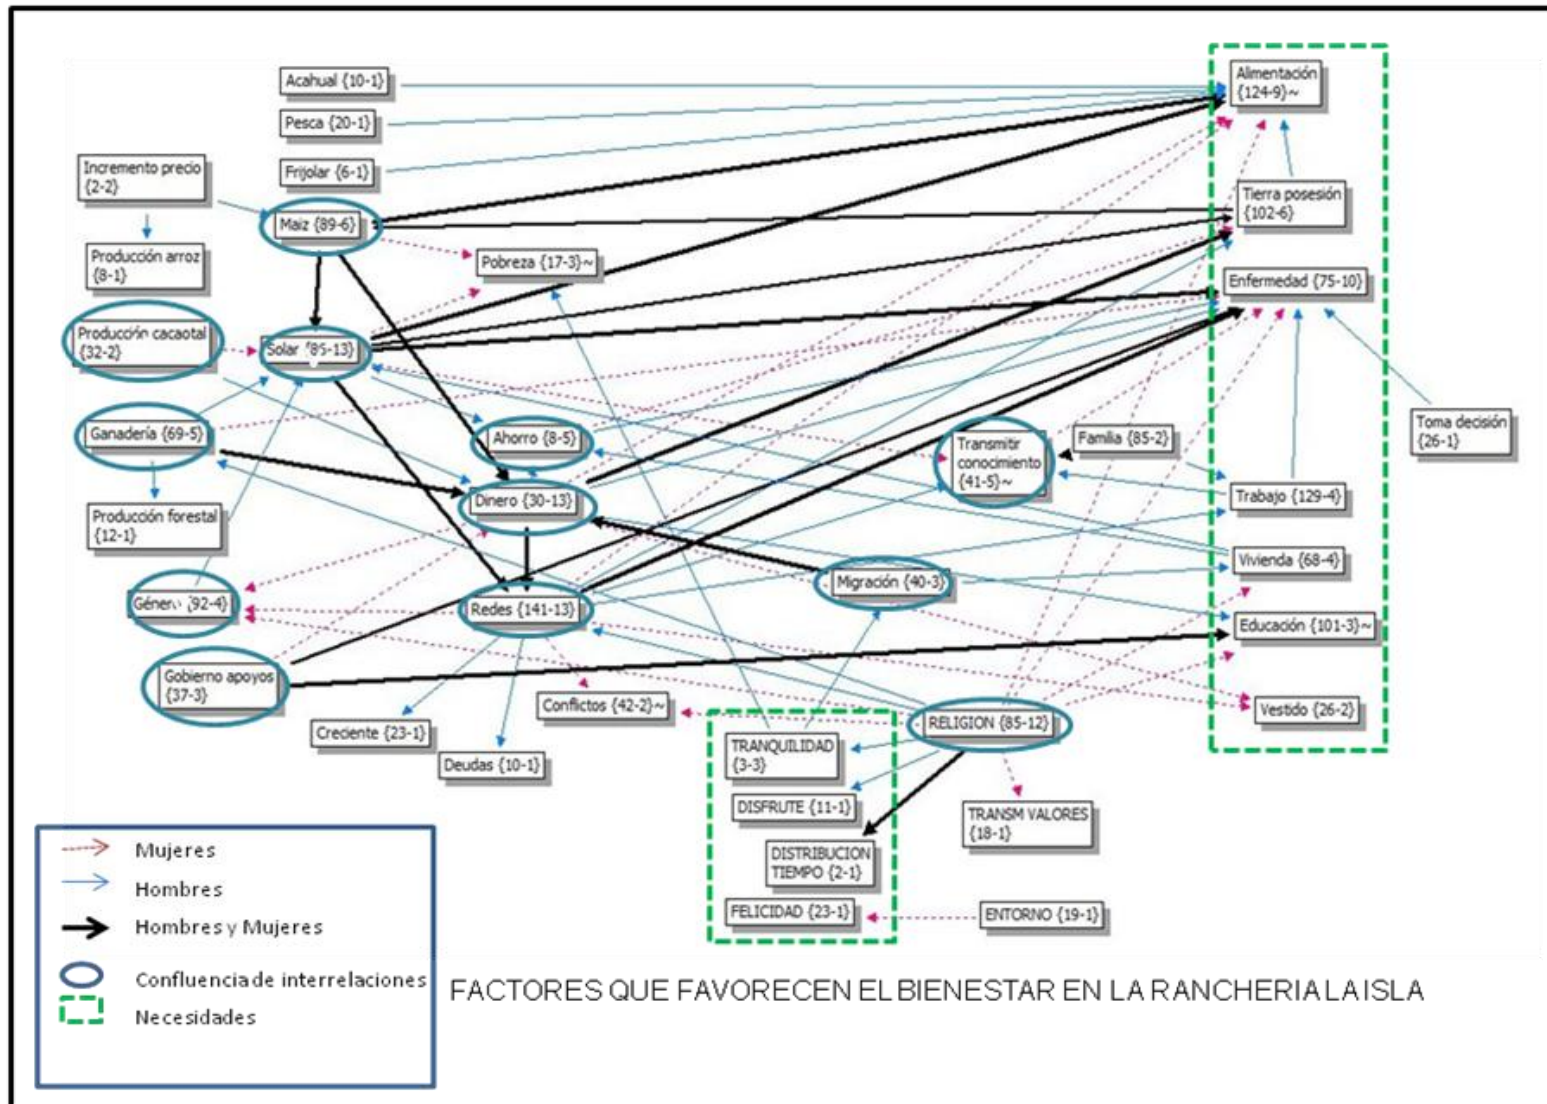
Acahual {10-1}

Pesca {20-1}

Frijolar {6-1}

Incremento precio {2-2}

Maiz {89-6}

Producción arroz {8-1}

Pobreza {17-3}~

Producción cacaotal {32-2}

Solar {85-13}

Ganadería {69-5}

Ahorro {8-5}

Dinero {30-13}

Producción forestal {12-1}

Género {92-4}

Redes {141-13}

Migración {40-3}

Gobierno apoyos {37-3}

Creciente {23-1}

Deudas {10-1}

Conflictos {42-2}~

RELIGION {85-12}

TRANQUILIDAD {3-3}

DISFRUTE {11-1}

DISTRIBUCION TIEMPO {2-1}

FELICIDAD {23-1}

ENTORNO {19-1}

TRANSM VALORES {18-1}

Transmitir conocimiento {41-5}~

Familia {85-2}

Alimentación {124-9}~

Tierra posesión {102-6}

Enfermedad {75-10}

Toma decisión {26-1}

Trabajo {129-4}

Vivienda {68-4}

Educación {101-3}~

Vestido {26-2}

Mujeres
Hombres
Hombres y Mujeres
Confluencia de interrelaciones
Necesidades

FACTORES QUE FAVORECEN EL BIENESTAR EN LA RANCHERIA LA ISLA